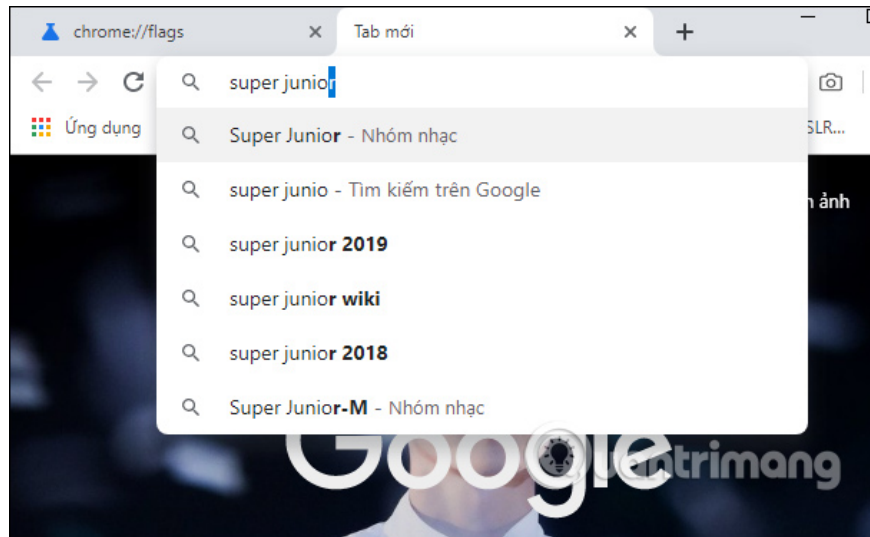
chrome://flags
Tab mới
+
super junior
Ứng dụng
SLR...
n ảnh
Super Junior - Nhóm nhạc
super junio - Tìm kiếm trên Google
super junior 2019
super junior wiki
super junior 2018
Super Junior-M - Nhóm nhạc
Google
uantrimang